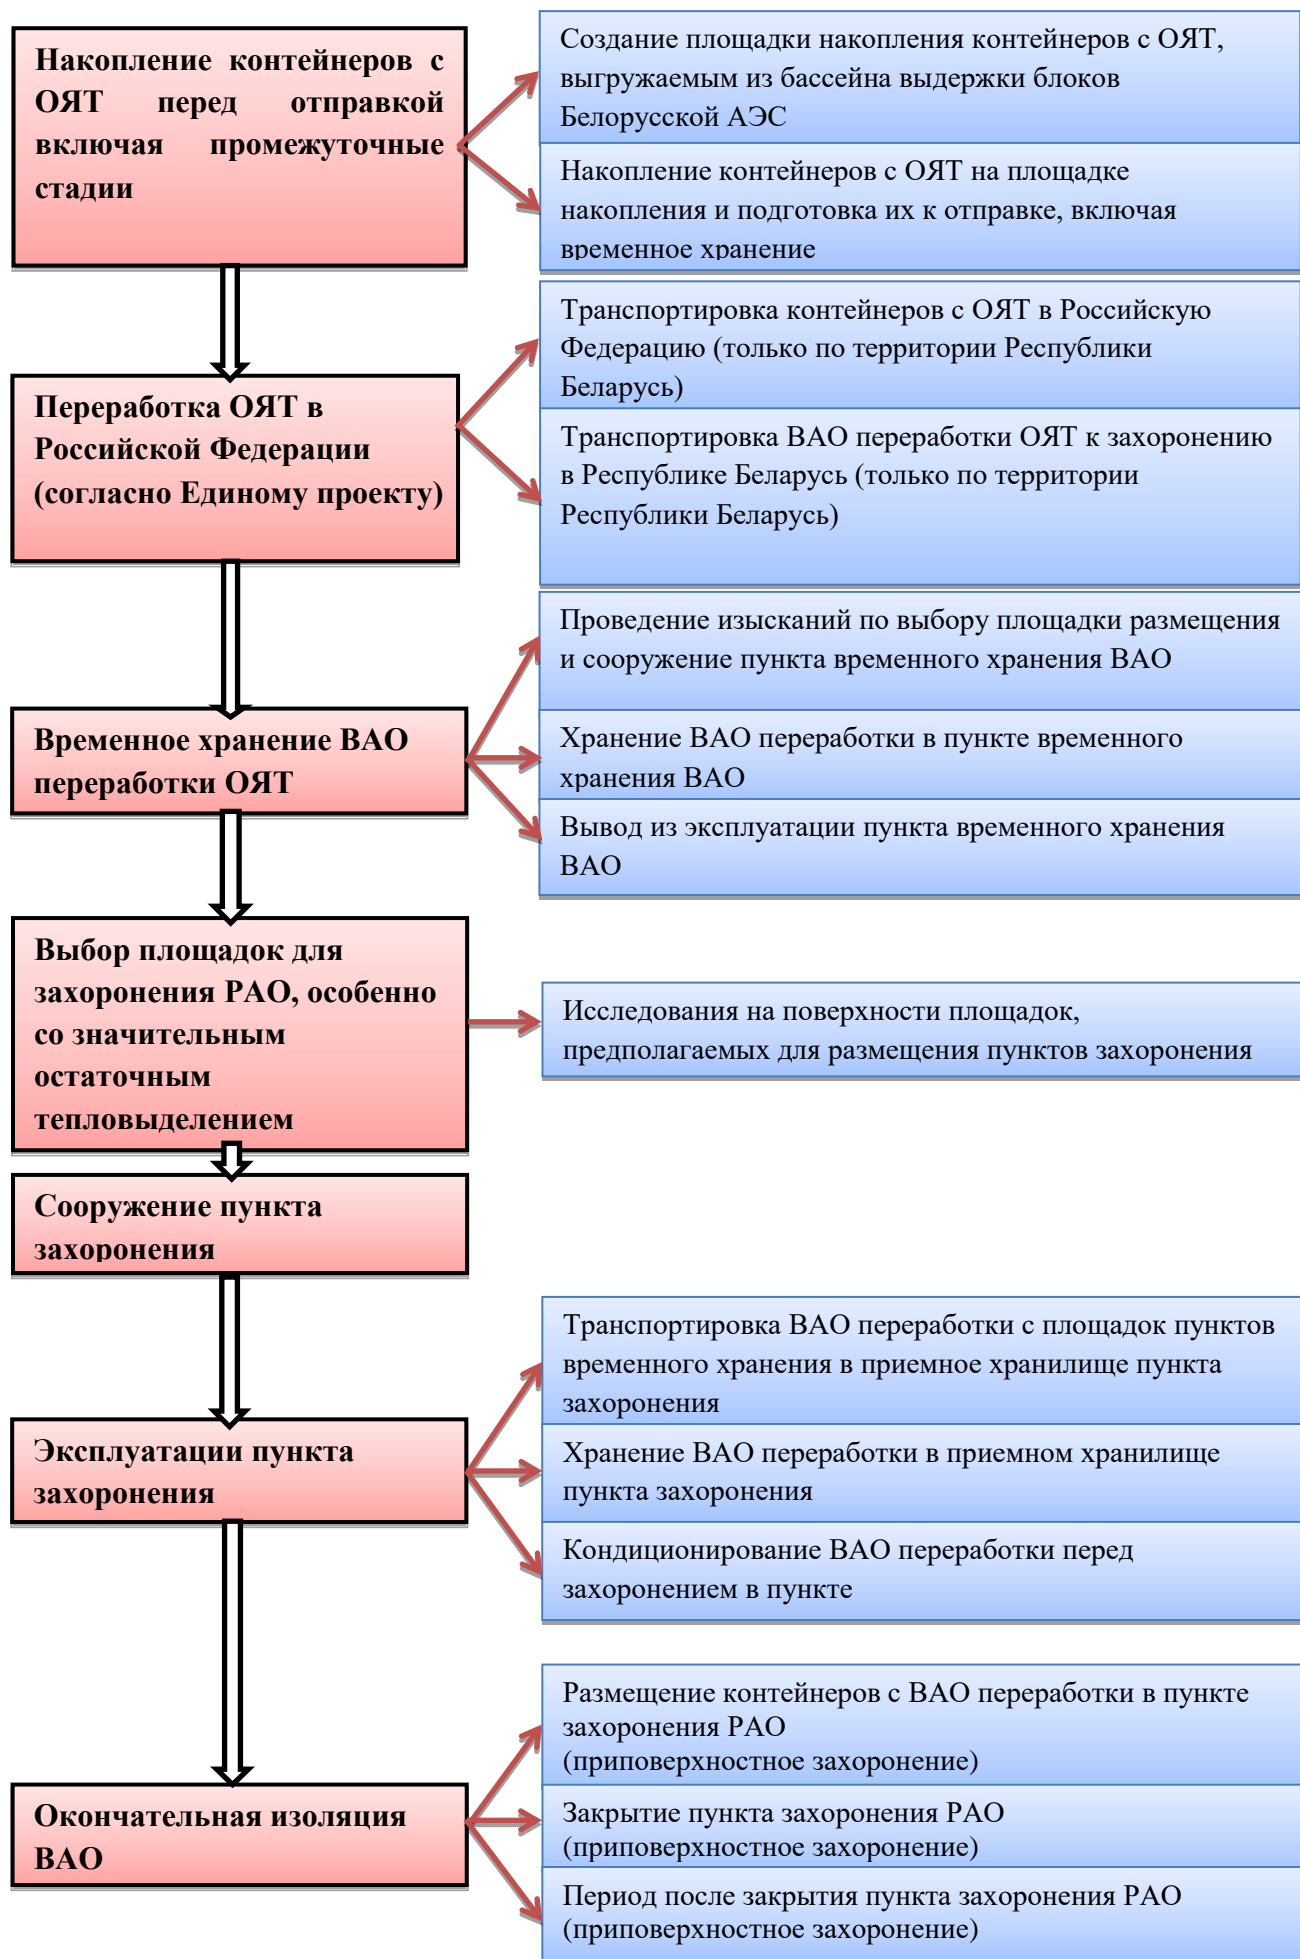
Накопление контейнеров с ОЯТ перед отправкой включая промежуточные стадии

Создание площадки накопления контейнеров с ОЯТ, выгружаемым из бассейна выдержки блоков Белорусской АЭС

Накопление контейнеров с ОЯТ на площадке накопления и подготовка их к отправке, включая временное хранение

Переработка ОЯТ в Российской Федерации (согласно Единому проекту)

Транспортировка контейнеров с ОЯТ в Российскую Федерацию (только по территории Республики Беларусь)

Транспортировка ВАО переработки ОЯТ к захоронению в Республике Беларусь (только по территории Республики Беларусь)

Временное хранение ВАО переработки ОЯТ

Проведение изысканий по выбору площадки размещения и сооружение пункта временного хранения ВАО

Хранение ВАО переработки в пункте временного хранения ВАО

Вывод из эксплуатации пункта временного хранения ВАО

Выбор площадок для захоронения РАО, особенно со значительным остаточным тепловыделением

Исследования на поверхности площадок, предполагаемых для размещения пунктов захоронения

Сооружение пункта захоронения

Эксплуатации пункта захоронения

Транспортировка ВАО переработки с площадок пунктов временного хранения в приемное хранилище пункта захоронения

Хранение ВАО переработки в приемном хранилище пункта захоронения

Кондиционирование ВАО переработки перед захоронением в пункте

Окончательная изоляция ВАО

Размещение контейнеров с ВАО переработки в пункте захоронения РАО (приповерхностное захоронение)

Закрытие пункта захоронения РАО (приповерхностное захоронение)

Период после закрытия пункта захоронения РАО (приповерхностное захоронение)